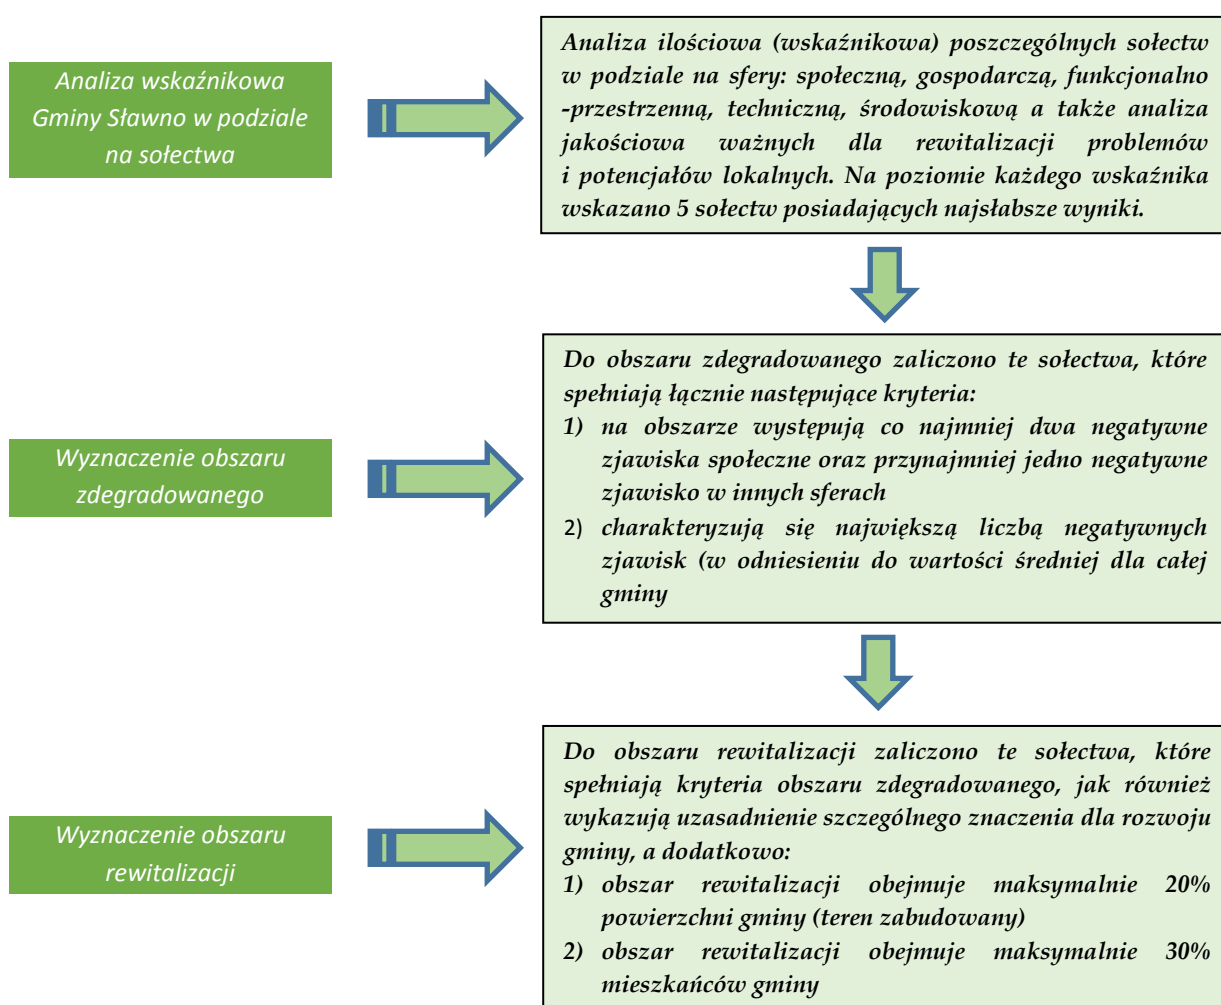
Analiza wskaźnikowa Gminy Sławno w podziale na sołectwa

Analiza ilościowa (wskaźnikowa) poszczególnych sołectw w podziale na sfery: społeczną, gospodarczą, funkcjonalno -przestrzenną, techniczną, środowiskową a także analiza jakościowa ważnych dla rewitalizacji problemów i potencjałów lokalnych. Na poziomie każdego wskaźnika wskazano 5 sołectw posiadających najsłabsze wyniki.

Wyznaczenie obszaru zdegradowanego

Do obszaru zdegradowanego zaliczono te sołectwa, które spełniają łącznie następujące kryteria:
1) na obszarze występują co najmniej dwa negatywne zjawiska społeczne oraz przynajmniej jedno negatywne zjawisko w innych sferach
2) charakteryzują się największą liczbą negatywnych zjawisk (w odniesieniu do wartości średniej dla całej gminy

Wyznaczenie obszaru rewitalizacji

Do obszaru rewitalizacji zaliczono te sołectwa, które spełniają kryteria obszaru zdegradowanego, jak również wykazują uzasadnienie szczególnego znaczenia dla rozwoju gminy, a dodatkowo:
1) obszar rewitalizacji obejmuje maksymalnie 20% powierzchni gminy (teren zabudowany)
2) obszar rewitalizacji obejmuje maksymalnie 30% mieszkańców gminy